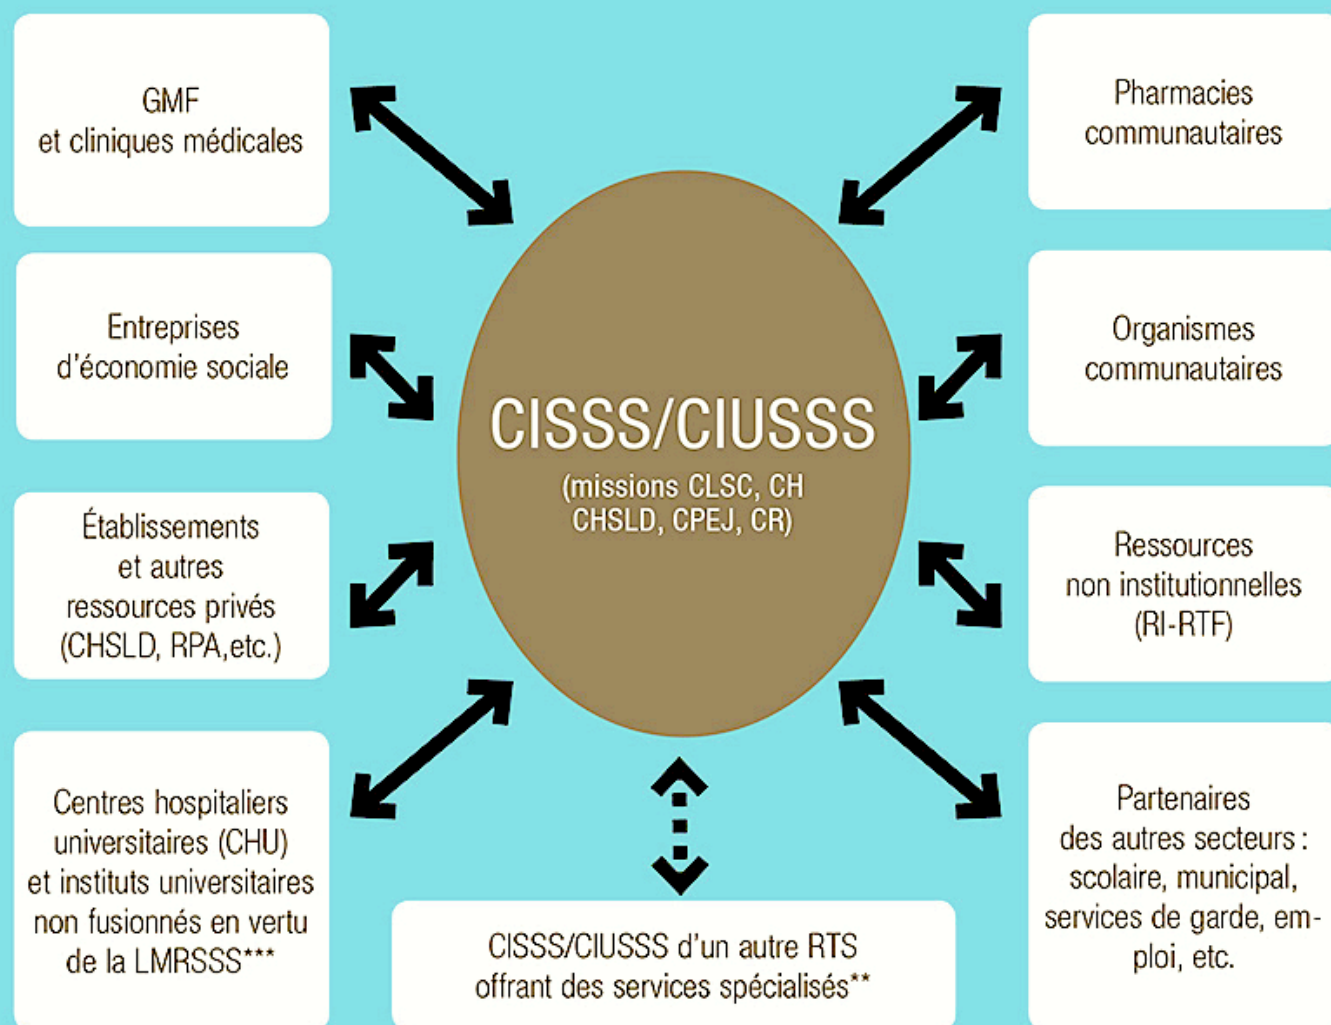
GMF
et cliniques médicales

Pharmacies
communautaires

Entreprises
d'économie sociale

CISSS/CIUSSS
(missions CLSC, CH
CHSLD, CPEJ, CR)

Organismes
communautaires

Établissements
et autres
ressources privés
(CHSLD, RPA,etc.)

Ressources
non institutionnelles
(RI-RTF)

Centres hospitaliers
universitaires (CHU)
et instituts universitaires
non fusionnés en vertu
de la LMRSSS***

CISSS/CIUSSS d'un autre RTS
offrant des services spécialisés**

Partenaires
des autres secteurs :
scolaire, municipal,
services de garde, emploi, etc.